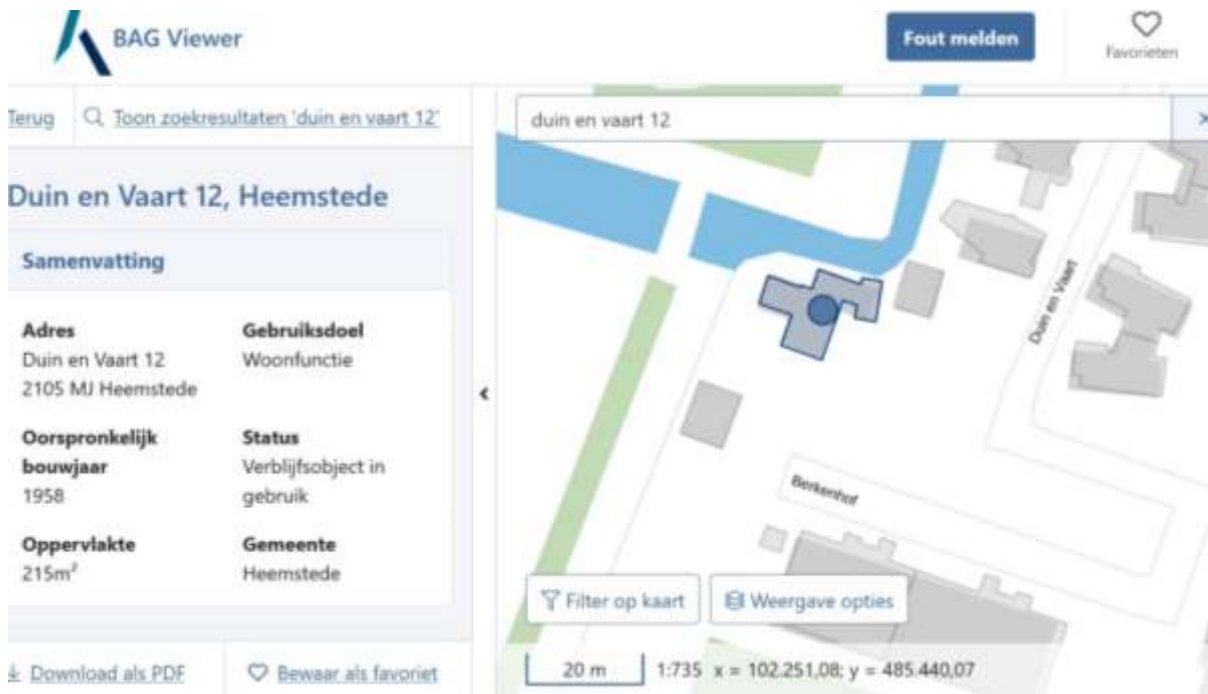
BAG Viewer

Fout melden

Favorieten

Terug

Toon zoekresultaten 'duin en vaart 12'

duin en vaart 12

Duin en Vaart 12, Heemstede

Samenvatting

Adres
Duin en Vaart 12
2105 MJ Heemstede

Gebruiksdoel
Woonfunctie

Oorspronkelijk bouwjaar
1958

Status
Verblijfsobject in gebruik

Oppervlakte
215m²

Gemeente
Heemstede

Download als PDF

Bewaar als favoriet

Duin en Vaart

Berkenhof

Filter op kaart

Weergave opties

20 m

1:735 x = 102.251,08; y = 485.440,07